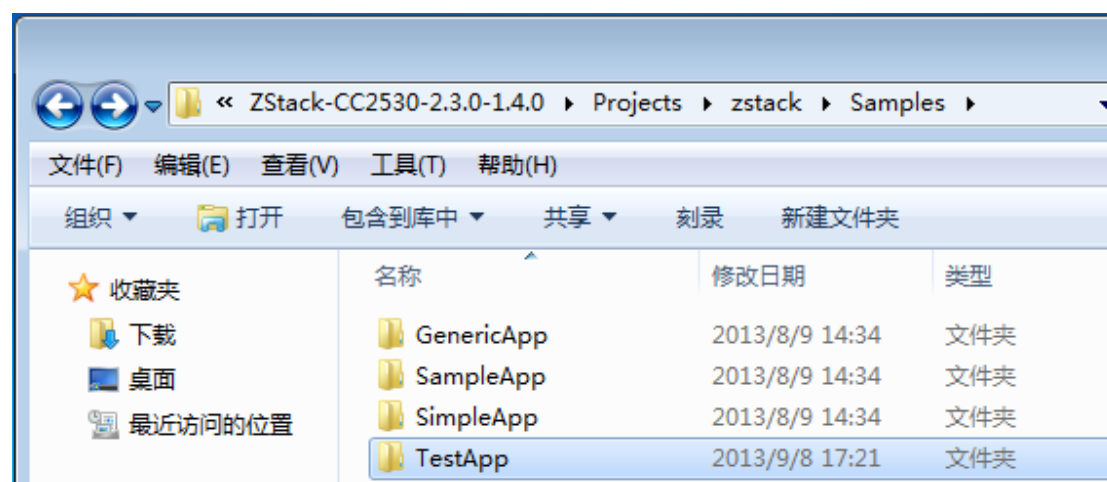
« ZStack-CC2530-2.3.0-1.4.0 ▸ Projects ▸ zstack ▸ Samples ▸

文件(F) 编辑(E) 查看(V) 工具(T) 帮助(H)

组织 ▾ 打开 包含到库中 ▾ 共享 ▾ 刻录 新建文件夹

收藏夹
下载
桌面
最近访问的位置

| 名称 | 修改日期 | 类型 |
|---|---|---|
| GenericApp | 2013/8/9 14:34 | 文件夹 |
| SampleApp | 2013/8/9 14:34 | 文件夹 |
| SimpleApp | 2013/8/9 14:34 | 文件夹 |
| TestApp | 2013/9/8 17:21 | 文件夹 |